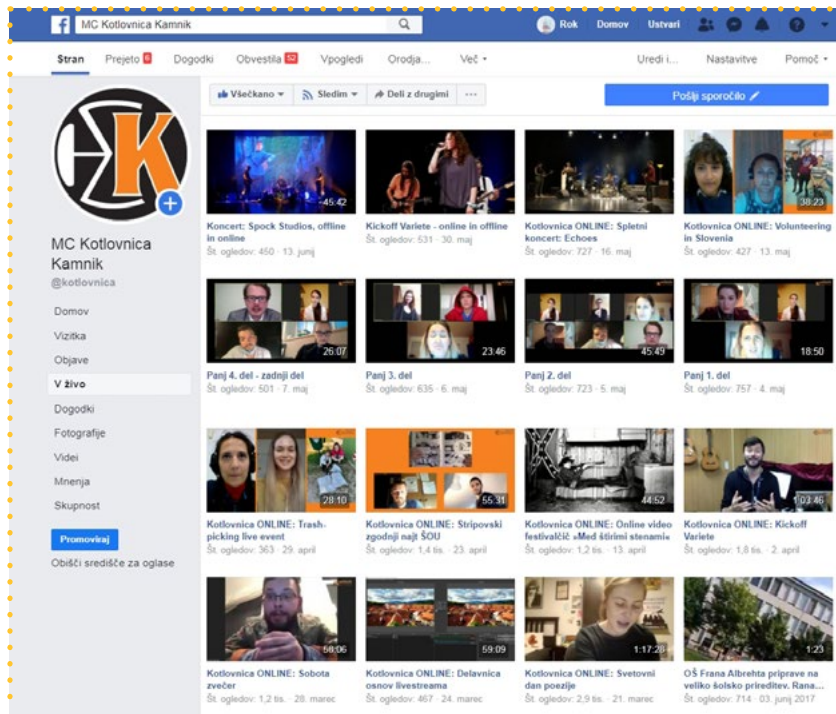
MC Kotlovnica Kamnik

Rok Domov Ustvari

Stran Prejeto 6 Dogodki Obvestila 52 Vpogledi Orodja... Več ▾ Uredi i... Nastavitve Pomoč ▾

MC Kotlovnica Kamnik
@kotlovnica

Domov
Vizitka
Objave
V živo
Dogodki
Fotografije
Videi
Mnenja
Skupnost

Promoviraj

Obišči središče za oglase

Všečkano ▾ Sledim ▾ Deli z drugimi ···

Pošlji sporočilo

45:42
Koncert: Spock Studios, offline in online
Št. ogledov: 450 · 13. junij

Kickoff Variete - online in offline
Št. ogledov: 531 · 30. maj

Kotlovnica ONLINE: Spletni koncert: Echoes
Št. ogledov: 727 · 16. maj

38:23
Kotlovnica ONLINE: Volunteering in Slovenia
Št. ogledov: 427 · 13. maj

26:07
Panj 4. del - zadnji del
Št. ogledov: 501 · 7. maj

23:46
Panj 3. del
Št. ogledov: 635 · 6. maj

45:49
Panj 2. del
Št. ogledov: 723 · 5. maj

18:50
Panj 1. del
Št. ogledov: 757 · 4. maj

28:10
Kotlovnica ONLINE: Trash-picking live event
Št. ogledov: 363 · 29. april

55:31
Kotlovnica ONLINE: Stripovski zgodnji najt ŠOU
Št. ogledov: 1,4 tis. · 23. april

44:52
Kotlovnica ONLINE: Online video festivalčič »Med štirimi stenami«
Št. ogledov: 1,2 tis. · 13. april

1:03:46
Kotlovnica ONLINE: Kickoff Variete
Št. ogledov: 1,8 tis. · 2. april

58:06
Kotlovnica ONLINE: Sobota zvečer
Št. ogledov: 1,2 tis. · 28. marec

59:09
Kotlovnica ONLINE: Delavnica osnov livestreama
Št. ogledov: 467 · 24. marec

1:17:28
Kotlovnica ONLINE: Svetovni dan poezije
Št. ogledov: 2,9 tis. · 21. marec

1:23
OŠ Frana Albrehta pripreve na veliko šolsko prireditev. Rana...
Št. ogledov: 714 · 03. junij 2017